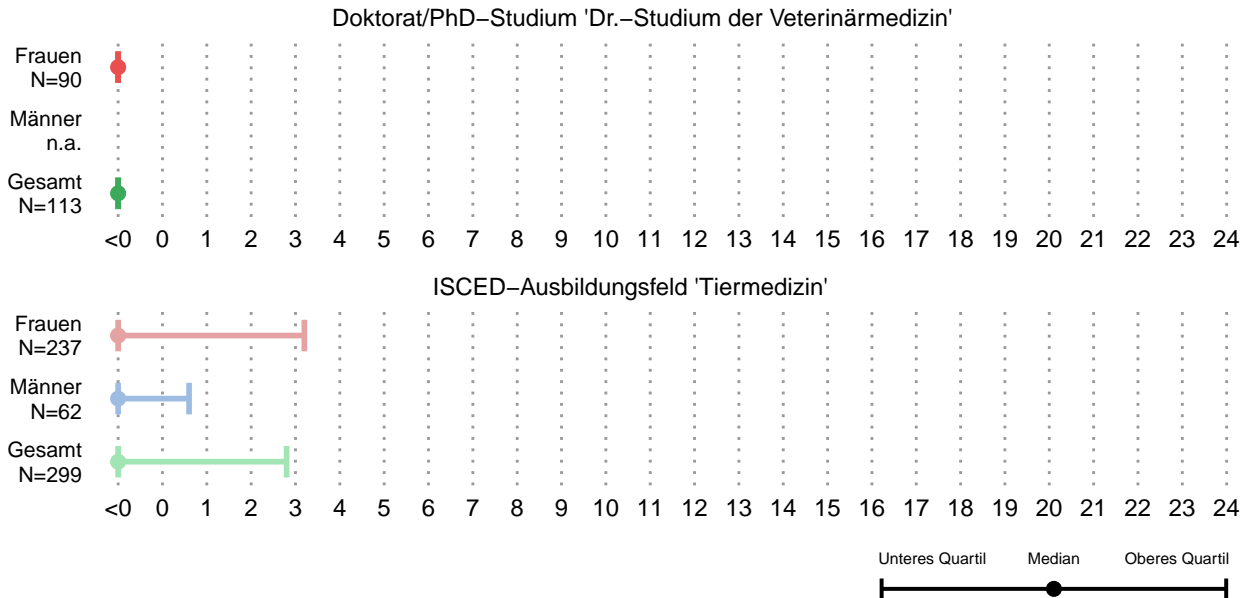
Doktorat/PhD−Studium 'Dr.−Studium der Veterinärmedizin'

Frauen
N=90

Männer
n.a.

Gesamt
N=113

<0 0 1 2 3 4 5 6 7 8 9 10 11 12 13 14 15 16 17 18 19 20 21 22 23 24

ISCED−Ausbildungsfeld 'Tiermedizin'

Frauen
N=237

Männer
N=62

Gesamt
N=299

<0 0 1 2 3 4 5 6 7 8 9 10 11 12 13 14 15 16 17 18 19 20 21 22 23 24

Unteres Quartil Median Oberes Quartil